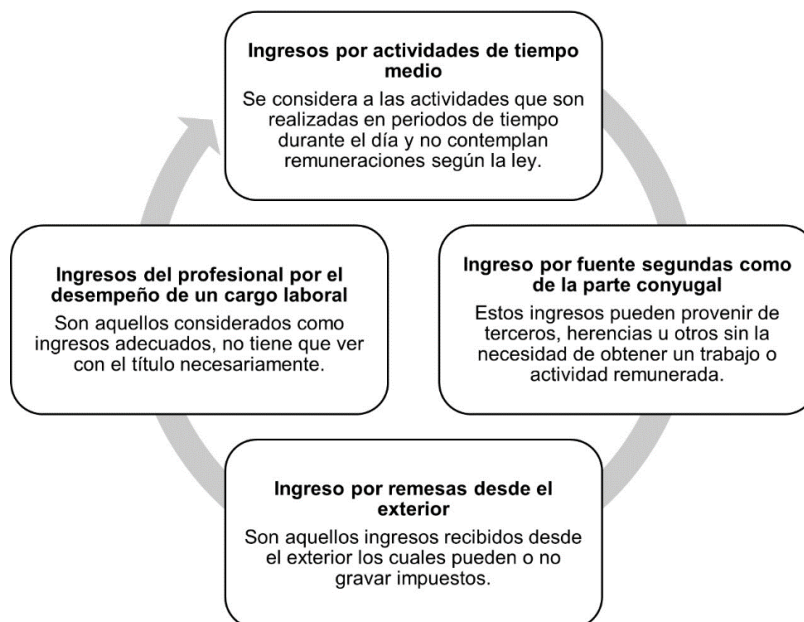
Ingresos por actividades de tiempo medio

Se considera a las actividades que son realizadas en periodos de tiempo durante el día y no contemplan remuneraciones según la ley.

Ingreso por fuente segundas como de la parte conyugal

Estos ingresos pueden provenir de terceros, herencias u otros sin la necesidad de obtener un trabajo o actividad remunerada.

Ingreso por remesas desde el exterior

Son aquellos ingresos recibidos desde el exterior los cuales pueden o no gravar impuestos.

Ingresos del profesional por el desempeño de un cargo laboral

Son aquellos considerados como ingresos adecuados, no tiene que ver con el título necesariamente.